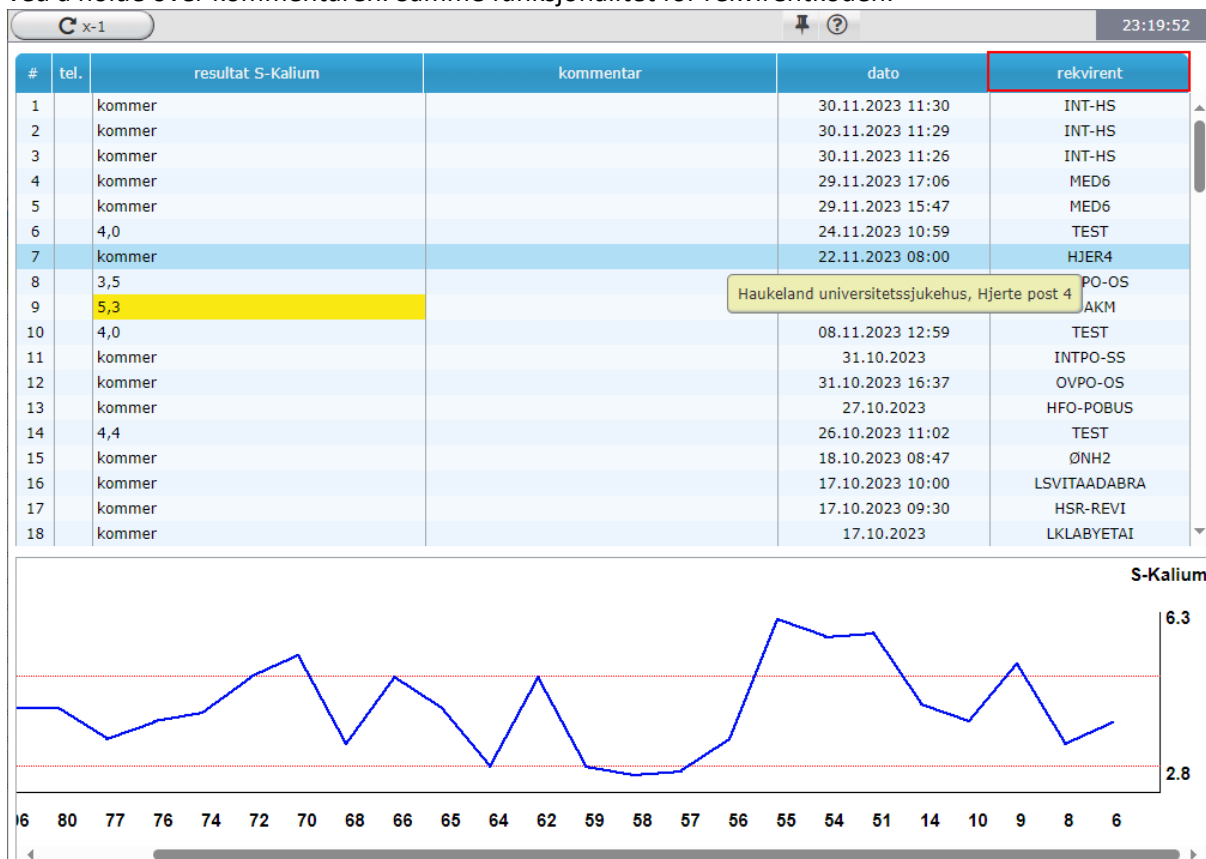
x-1

23:19:52

| # | tel. | resultat S-Kalium | kommentar | dato | rekvirent |
|---|---|---|---|---|---|
| 1 | | kommer | | 30.11.2023 11:30 | INT-HS |
| 2 | | kommer | | 30.11.2023 11:29 | INT-HS |
| 3 | | kommer | | 30.11.2023 11:26 | INT-HS |
| 4 | | kommer | | 29.11.2023 17:06 | MED6 |
| 5 | | kommer | | 29.11.2023 15:47 | MED6 |
| 6 | | 4,0 | | 24.11.2023 10:59 | TEST |
| 7 | | kommer | | 22.11.2023 08:00 | HJER4 |
| 8 | | 3,5 | | | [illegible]PO-OS |
| 9 | | 5,3 | | | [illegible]AKM |
| 10 | | 4,0 | | 08.11.2023 12:59 | TEST |
| 11 | | kommer | | 31.10.2023 | INTPO-SS |
| 12 | | kommer | | 31.10.2023 16:37 | OVPO-OS |
| 13 | | kommer | | 27.10.2023 | HFO-POBUS |
| 14 | | 4,4 | | 26.10.2023 11:02 | TEST |
| 15 | | kommer | | 18.10.2023 08:47 | ØNH2 |
| 16 | | kommer | | 17.10.2023 10:00 | LSVITAADABRA |
| 17 | | kommer | | 17.10.2023 09:30 | HSR-REVI |
| 18 | | kommer | | 17.10.2023 | LKLABYETAI |

Haukeland universitetssjukehus, Hjerte post 4

S-Kalium
6.3
2.8
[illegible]6 80 77 76 74 72 70 68 66 65 64 62 59 58 57 56 55 54 51 14 10 9 8 6